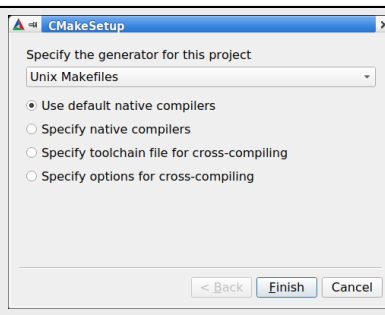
CMakeSetup

Specify the generator for this project

Unix Makefiles

Use default native compilers

Specify native compilers

Specify toolchain file for cross-compiling

Specify options for cross-compiling

< Back
Finish
Cancel